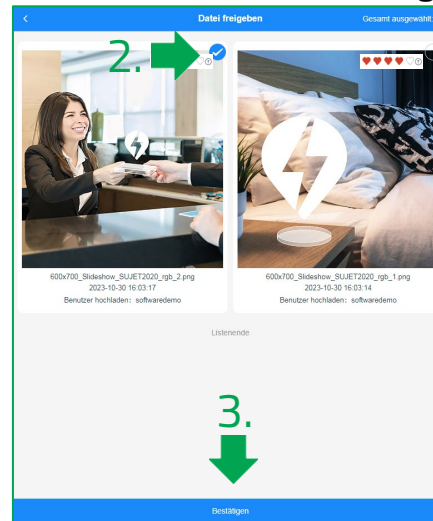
Datei freigeben

Gesamt ausgewählt

2.

600x700_Slideshow_SUJET2020_rgb_2.png
2023-10-30 16:03:17
Benutzer hochladen：softwaredemo

600x700_Slideshow_SUJET2020_rgb_1.png
2023-10-30 16:03:14
Benutzer hochladen：softwaredemo

Listenende

3.

Bestätigen